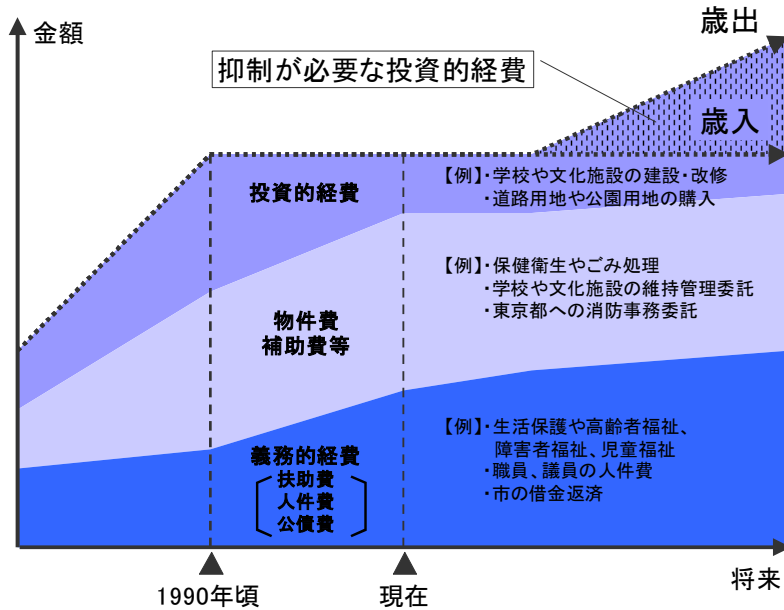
金額

歳出

抑制が必要な投資的経費

歳入

投資的経費

【例】・学校や文化施設の建設・改修
・道路用地や公園用地の購入

物件費
補助費等

【例】・保健衛生やごみ処理
・学校や文化施設の維持管理委託
・東京都への消防事務委託

義務的経費
扶助費
人件費
公債費

【例】・生活保護や高齢者福祉、障害者福祉、児童福祉
・職員、議員の人件費
・市の借金返済

1990年頃

現在

将来